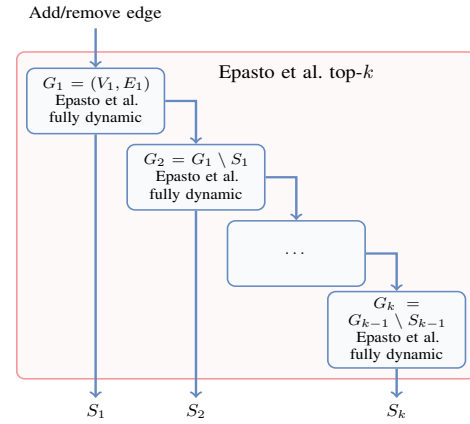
Add/remove edge

Epasto et al. top-$k$

$G_1 = (V_1, E_1)$
Epasto et al.
fully dynamic

$G_2 = G_1 \setminus S_1$
Epasto et al.
fully dynamic

$\dots$

$G_k = G_{k-1} \setminus S_{k-1}$
Epasto et al.
fully dynamic

$S_1$

$S_2$

$S_k$